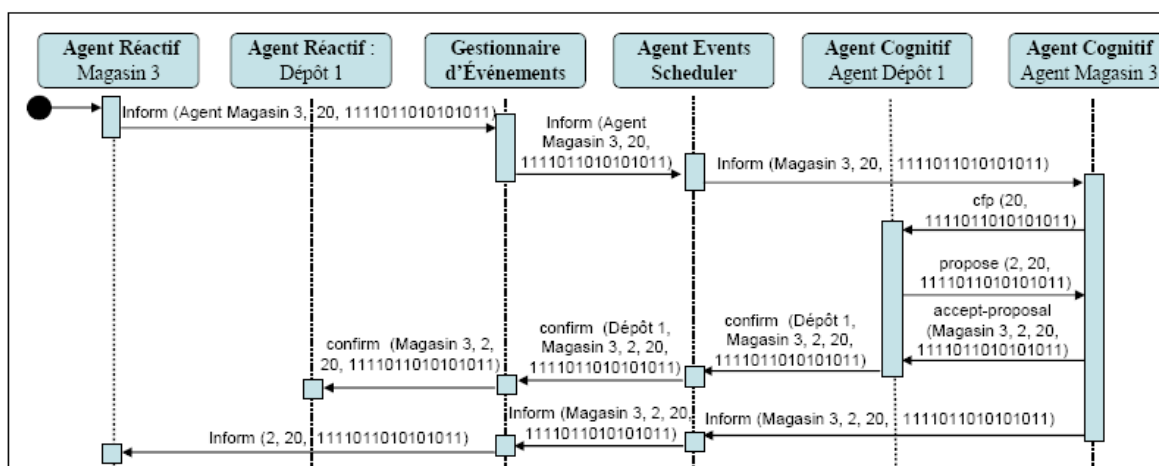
Agent Réactif Magasin 3

Agent Réactif : Dépôt 1

Gestionnaire d'Événements

Agent Events Scheduler

Agent Cognitif Agent Dépôt 1

Agent Cognitif Agent Magasin 3

Inform (Agent Magasin 3, 20, 1111011010101011)

Inform (Agent Magasin 3, 20, 1111011010101011)

Inform (Magasin 3, 20, 1111011010101011)

cfp (20, 1111011010101011)

propose (2, 20, 1111011010101011)

accept-proposal (Magasin 3, 2, 20, 1111011010101011)

confirm (Dépôt 1, Magasin 3, 2, 20, 1111011010101011)

confirm (Dépôt 1, Magasin 3, 2, 20, 1111011010101011)

confirm (Magasin 3, 2, 20, 1111011010101011)

Inform (Magasin 3, 2, 20, 1111011010101011)

Inform (Magasin 3, 2, 20, 1111011010101011)

Inform (2, 20, 1111011010101011)